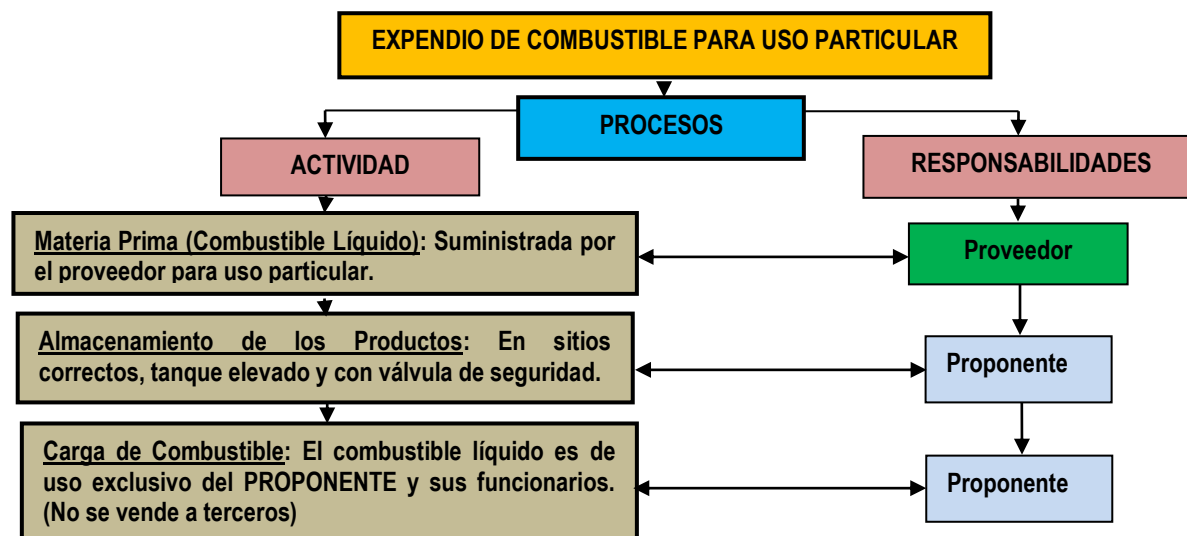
EXPENDIO DE COMBUSTIBLE PARA USO PARTICULAR

PROCESOS

ACTIVIDAD

RESPONSABILIDADES

Materia Prima (Combustible Líquido): Suministrada por el proveedor para uso particular.

Proveedor

Almacenamiento de los Productos: En sitios correctos, tanque elevado y con válvula de seguridad.

Proponente

Carga de Combustible: El combustible líquido es de uso exclusivo del PROPONENTE y sus funcionarios. (No se vende a terceros)

Proponente